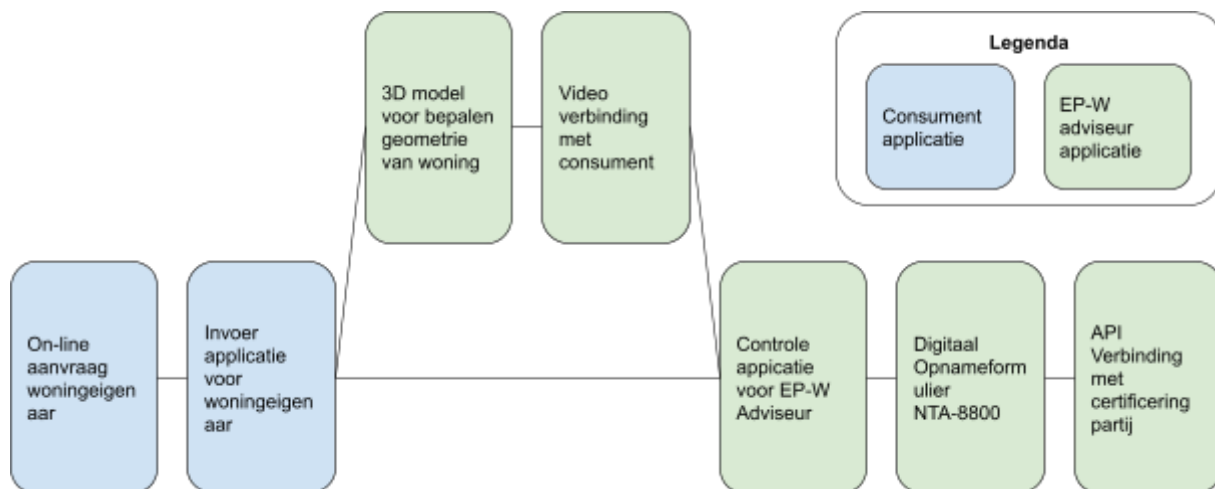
Legenda

Consument applicatie

EP-W adviseur applicatie

3D model voor bepalen geometrie van woning

Video verbinding met consument

On-line aanvraag woningeigenaar

Invoer applicatie voor woningeigenaar

Controle appicatie voor EP-W Adviseur

Digitaal Opnameformulier NTA-8800

API Verbinding met certificering partij